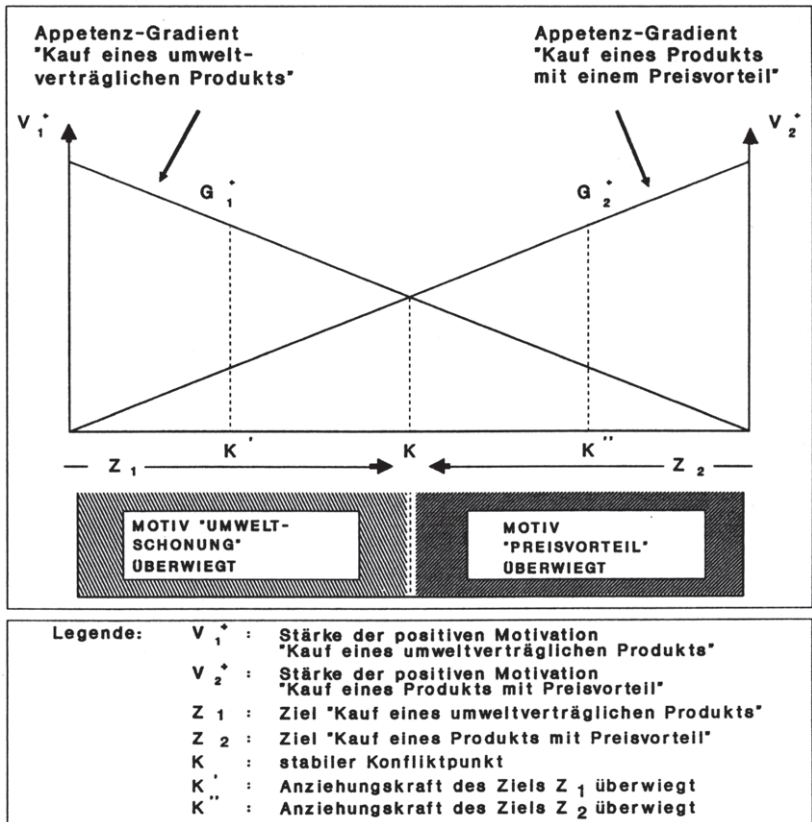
Appetenz-Gradient "Kauf eines umweltverträglichen Produkts"

Appetenz-Gradient "Kauf eines Produkts mit einem Preisvorteil"

$V_1^+$

$V_2^+$

$G_1^+$

$G_2^+$

K'

K

K''

$Z_1$

$Z_2$

MOTIV "UMWELTSCHONUNG" ÜBERWIEGT

MOTIV "PREISVORTEIL" ÜBERWIEGT

Legende: $V_1^+$ : Stärke der positiven Motivation "Kauf eines umweltverträglichen Produkts"
$V_2^+$ : Stärke der positiven Motivation "Kauf eines Produkts mit Preisvorteil"
$Z_1$ : Ziel "Kauf eines umweltverträglichen Produkts"
$Z_2$ : Ziel "Kauf eines Produkts mit Preisvorteil"
K : stabiler Konfliktpunkt
K' : Anziehungskraft des Ziels $Z_1$ überwiegt
K'' : Anziehungskraft des Ziels $Z_2$ überwiegt